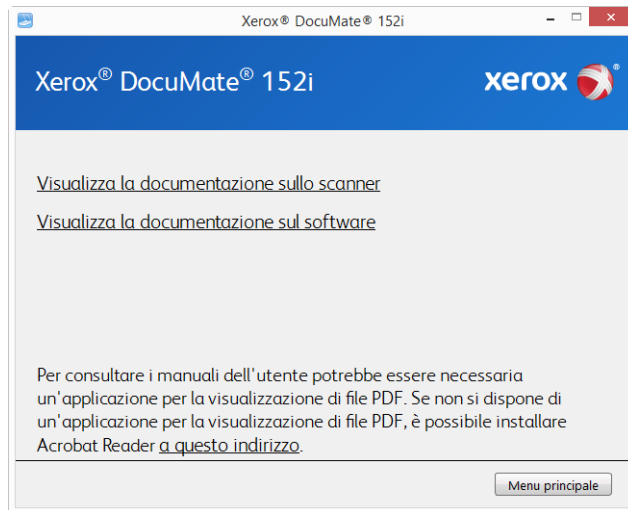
Xerox® DocuMate® 152i

Xerox® DocuMate® 152i

xerox

Visualizza la documentazione sullo scanner

Visualizza la documentazione sul software

Per consultare i manuali dell'utente potrebbe essere necessaria un'applicazione per la visualizzazione di file PDF. Se non si dispone di un'applicazione per la visualizzazione di file PDF, è possibile installare Acrobat Reader a questo indirizzo.

Menu principale